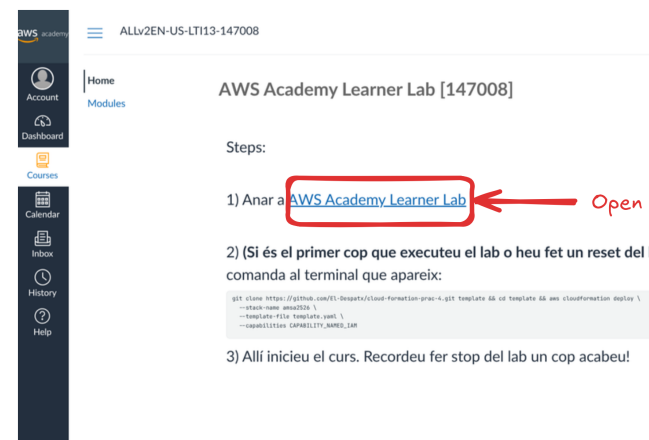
aws academy

ALLv2EN-US-LTI13-147008

Account
Dashboard
Courses
Calendar
Inbox
History
Help

Home
Modules

AWS Academy Learner Lab [147008]

Steps:

1) Anar a AWS Academy Learner Lab

Open

2) (Si és el primer cop que executeu el lab o heu fet un reset del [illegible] comanda al terminal que apareix:

git clone https://github.com/El-Despats/cloud-formation-prac-4.git template && cd template && aws cloudformation deploy \
--stack-name amsa2526 \
--template-file template.yaml \
--capabilities CAPABILITY_NAMED_IAM

3) Allí inicieu el curs. Recordeu fer stop del lab un cop acabeu!